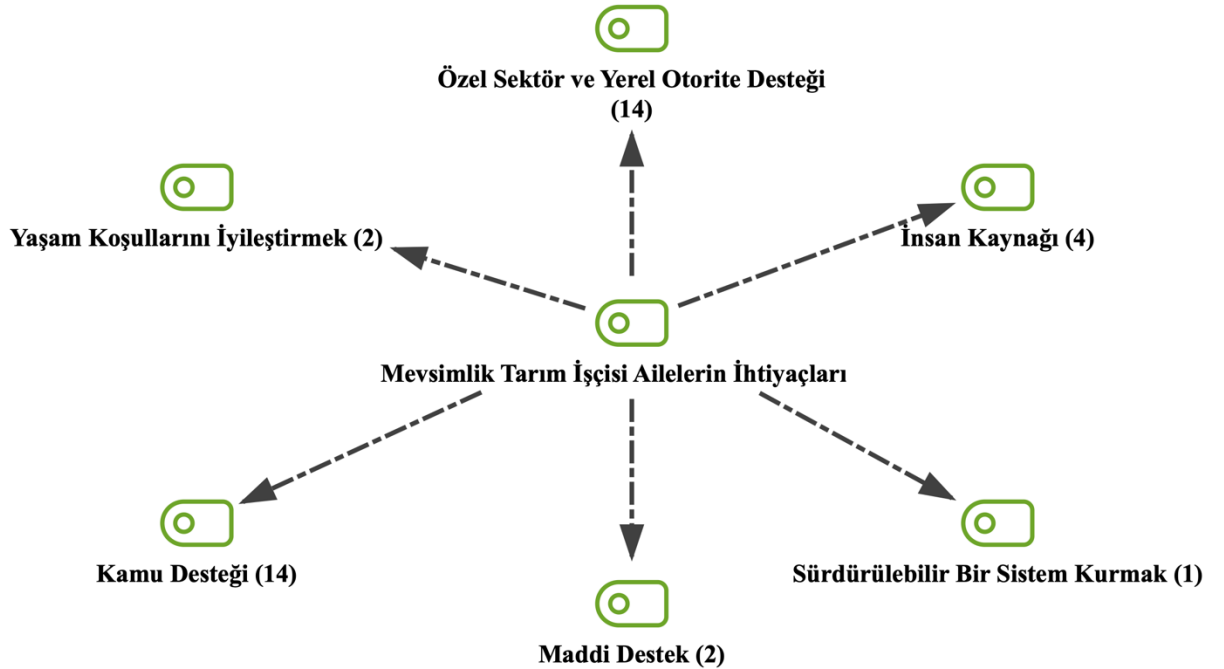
Özel Sektör ve Yerel Otorite Desteği (14)

Yaşam Koşullarını İyileştirmek (2)

İnsan Kaynağı (4)

Mevsimlik Tarım İşçisi Ailelerin İhtiyaçları

Kamu Desteği (14)

Sürdürülebilir Bir Sistem Kurmak (1)

Maddi Destek (2)